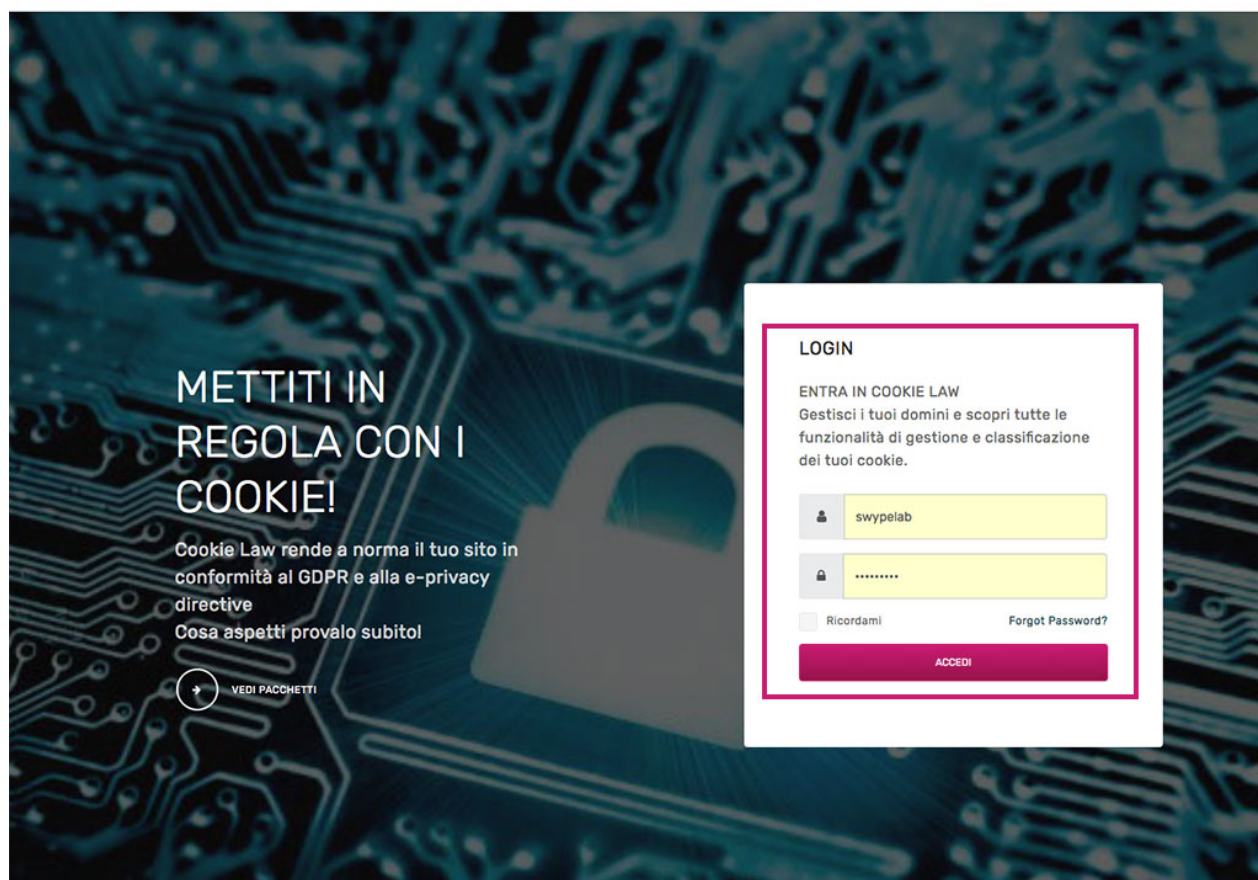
METTITI IN REGOLA CON I COOKIE!

Cookie Law rende a norma il tuo sito in conformità al GDPR e alla e-privacy directive
Cosa aspetti provalo subito!

VEDI PACCHETTI

LOGIN

ENTRA IN COOKIE LAW
Gestisci i tuoi domini e scopri tutte le funzionalità di gestione e classificazione dei tuoi cookie.

swypelab

.........

Ricordami

Forgot Password?

ACCEDI